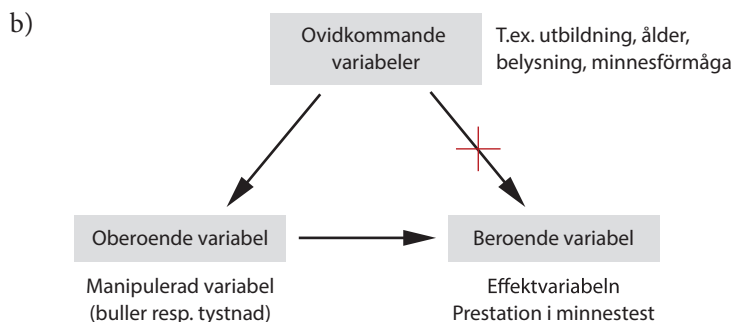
b)

Ovidkommande variabeler

T.ex. utbildning, ålder, belysning, minnesförmåga

Oberoende variabel

Beroende variabel

Manipulerad variabel (buller resp. tystnad)

Effektvariabeln Prestation i minnestest